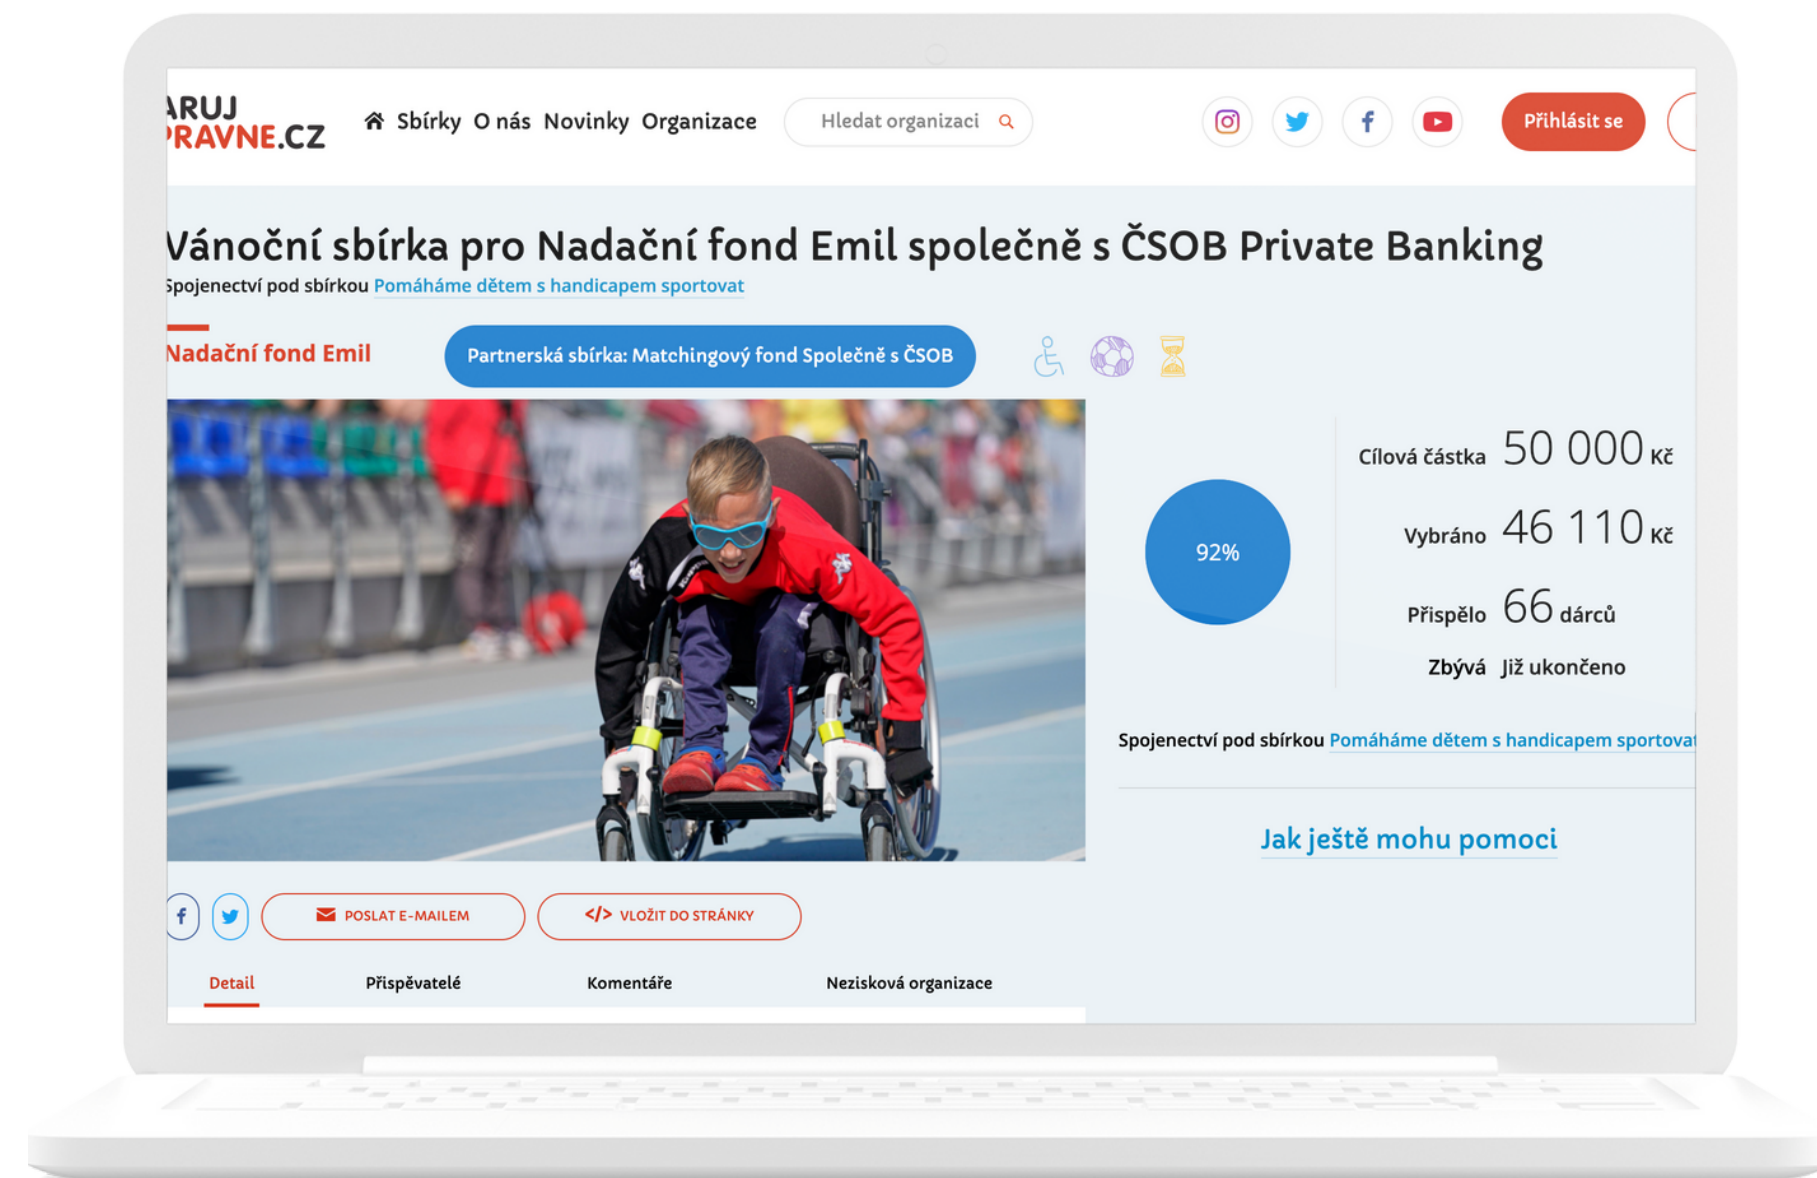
ARUJ
PRAVNE.CZ

Sbírky O nás Novinky Organizace

Hledat organizaci

Přihlásit se

Vánoční sbírka pro Nadační fond Emil společně s ČSOB Private Banking

Spojenectví pod sbírkou Pomáháme dětem s handicapem sportovat

Nadační fond Emil

Partnerská sbírka: Matchingový fond Společně s ČSOB

92%

Cílová částka 50 000 Kč

Vybráno 46 110 Kč

Přispělo 66 dárců

Zbývá Již ukončeno

Spojenectví pod sbírkou Pomáháme dětem s handicapem sportovat

Jak ještě mohu pomoci

POSLAT E-MAILEM

</> VLOŽIT DO STRÁNKY

Detail Přispěvatelé Komentáře Nezisková organizace